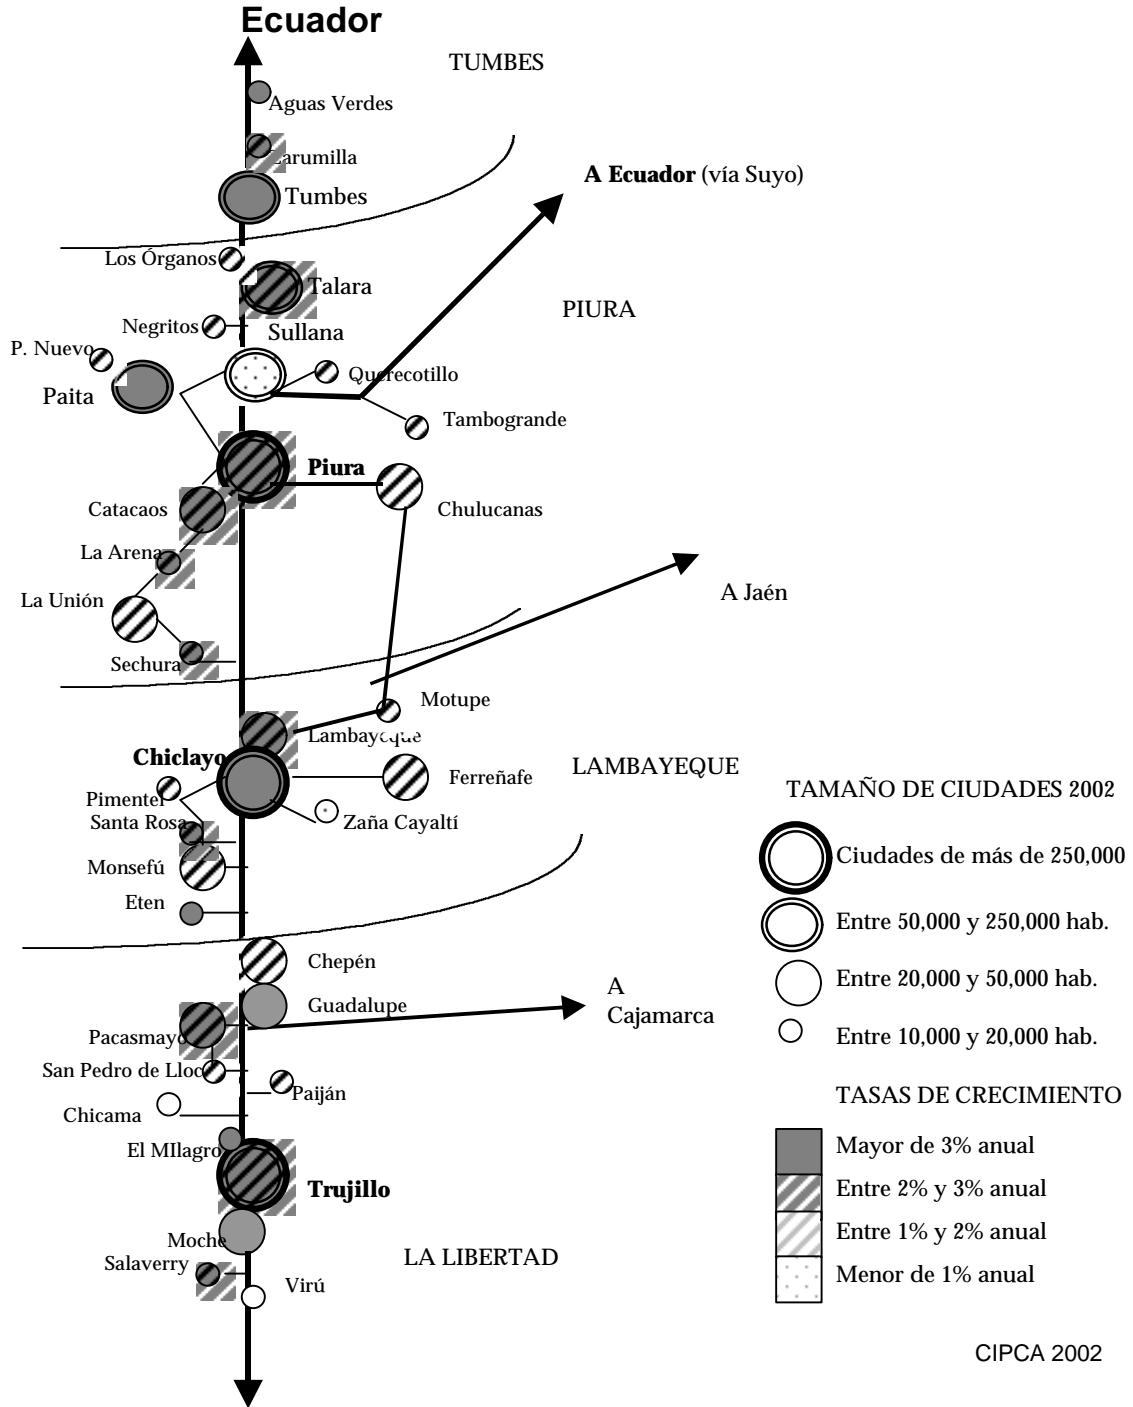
Ecuador

TUMBES

Aguas Verdes

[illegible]arumilla

Tumbes

A Ecuador (vía Suyo)

Los Órganos

Talara

PIURA

Negritos

Sullana

P. Nuevo

Querecotillo

Paita

Tambogrande

Piura

Catacaos

Chulucanas

La Arena

A Jaén

La Unión

Sechura

Motupe

Lambayeque

Chiclayo

LAMBAYEQUE

Ferreñafe

Pimentel

Zaña Cayaltí

Santa Rosa

Monsefú

Eten

TAMAÑO DE CIUDADES 2002

Ciudades de más de 250,000

Entre 50,000 y 250,000 hab.

Entre 20,000 y 50,000 hab.

Entre 10,000 y 20,000 hab.

Chepén

Guadalupe

A Cajamarca

Pacasmayo

San Pedro de Lloc

Paiján

Chicama

TASAS DE CRECIMIENTO

El MIlagro

Mayor de 3% anual

Trujillo

Entre 2% y 3% anual

Entre 1% y 2% anual

Moche

Salaverry

LA LIBERTAD

Virú

Menor de 1% anual

CIPCA 2002